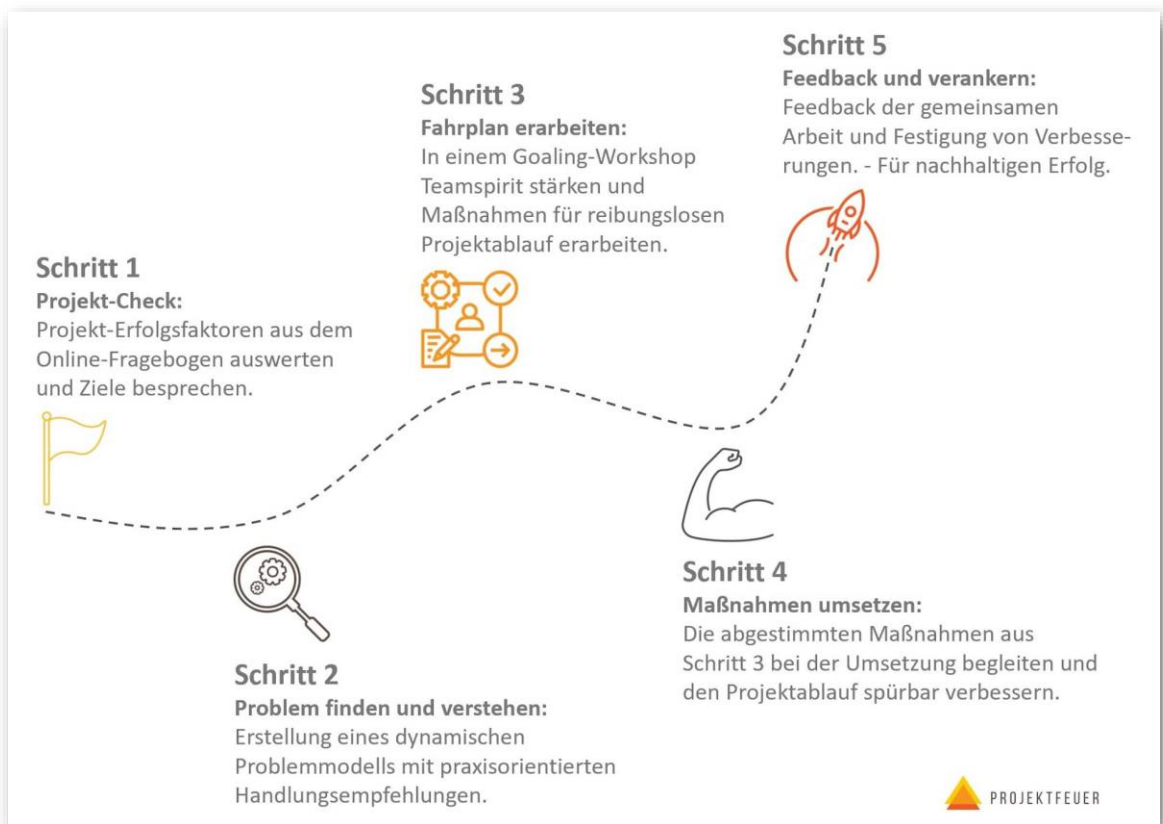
Schritt 5
Feedback und verankern:
Feedback der gemeinsamen Arbeit und Festigung von Verbesserungen. - Für nachhaltigen Erfolg.

Schritt 3
Fahrplan erarbeiten:
In einem Goaling-Workshop Teamspirit stärken und Maßnahmen für reibungslosen Projektablauf erarbeiten.

Schritt 1
Projekt-Check:
Projekt-Erfolgsfaktoren aus dem Online-Fragebogen auswerten und Ziele besprechen.

Schritt 4
Maßnahmen umsetzen:
Die abgestimmten Maßnahmen aus Schritt 3 bei der Umsetzung begleiten und den Projektablauf spürbar verbessern.

Schritt 2
Problem finden und verstehen:
Erstellung eines dynamischen Problemmodells mit praxisorientierten Handlungsempfehlungen.

PROJEKTFEUER